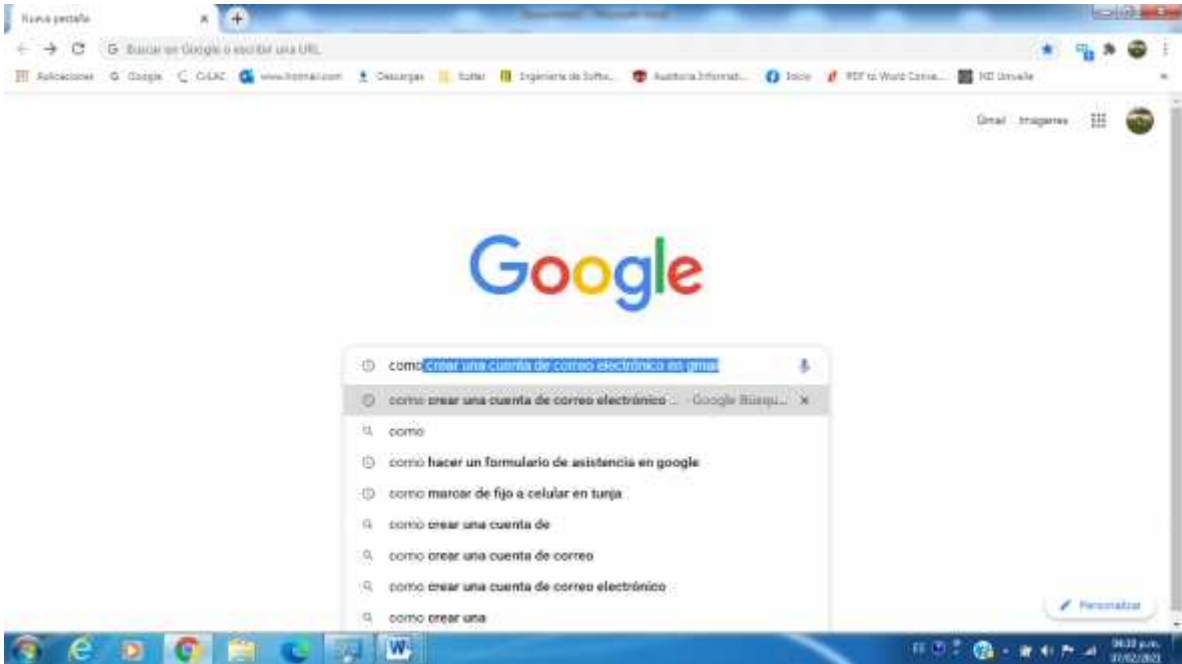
Nueva pestaña
Buscar en Google o escribir una URL
Aplicaciones Google C CvLAC www.hotmail.com Descargas Sutter Ingeniería de Softw... Auditoría Informáti... Inicio PDF to Word Conve... HD Unnvalle
Gmail Imágenes
Google
como crear una cuenta de correo electrónico en gmail
como crear una cuenta de correo electrónico ... - Google Búsqu... ×
como
como hacer un formulario de asistencia en google
como marcar de fijo a celular en tunja
como crear una cuenta de
como crear una cuenta de correo
como crear una cuenta de correo electrónico
como crear una
Personalizar
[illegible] p.m.
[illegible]